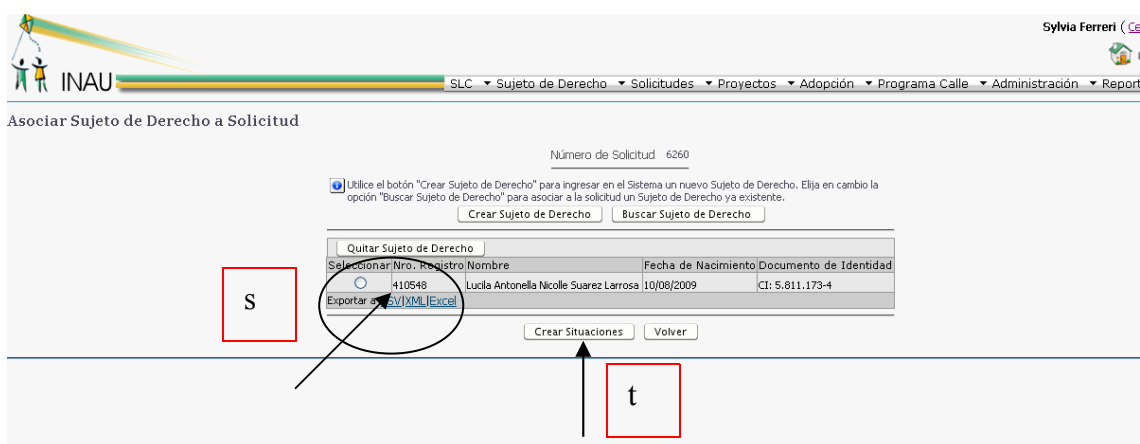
Sylvia Ferreri ( Ce

INAU

SLC ▾ Sujeto de Derecho ▾ Solicitudes ▾ Proyectos ▾ Adopción ▾ Programa Calle ▾ Administración ▾ Report

Asociar Sujeto de Derecho a Solicitud

Número de Solicitud 6260

Utilice el botón "Crear Sujeto de Derecho" para ingresar en el Sistema un nuevo Sujeto de Derecho. Elija en cambio la opción "Buscar Sujeto de Derecho" para asociar a la solicitud un Sujeto de Derecho ya existente.

Crear Sujeto de Derecho | Buscar Sujeto de Derecho

Quitar Sujeto de Derecho

| Seleccionar | Nro. Registro | Nombre | Fecha de Nacimiento | Documento de Identidad |
|---|---|---|---|---|
| ○ | 410548 | Lucila Antonella Nicolle Suarez Larrosa | 10/08/2009 | CI: 5.811.173-4 |

Exportar a CSV|XML|Excel

s

Crear Situaciones | Volver

t